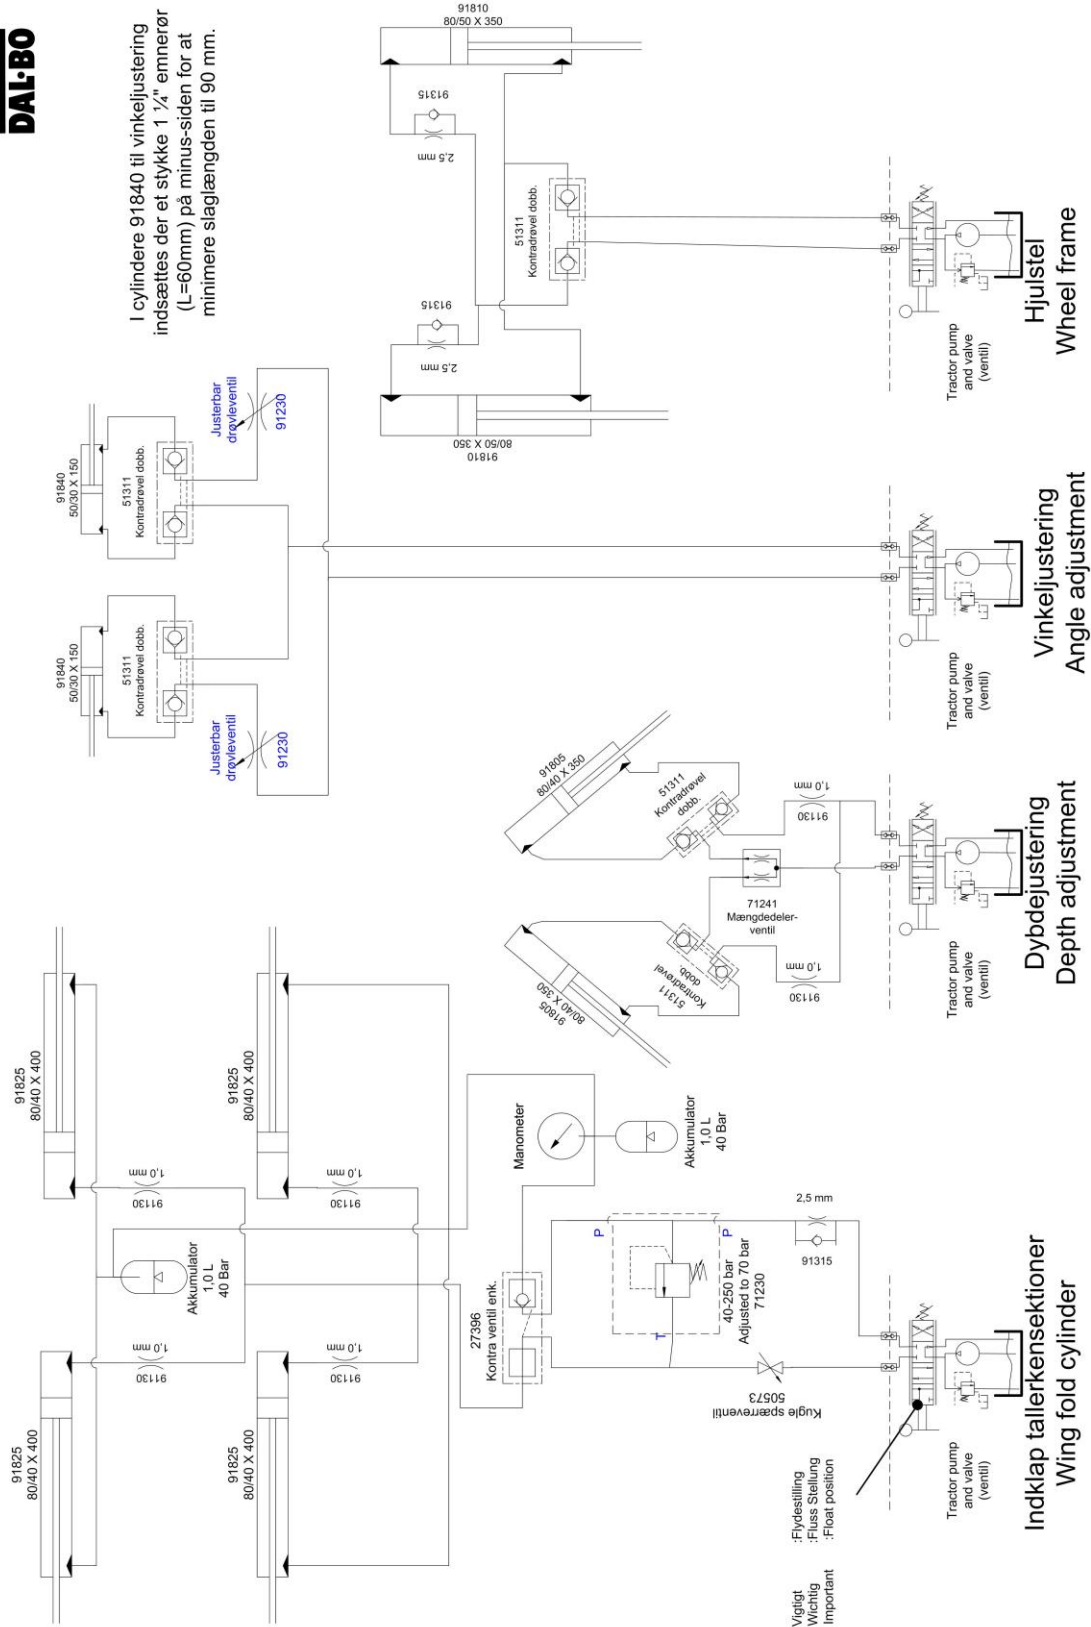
DAL·BO

I cylindere 91840 til vinkeljustering indsættes der et stykke 1 ¼" emnerør (L=60mm) på minus-siden for at minimere slaglængden til 90 mm.

91810
80/50 X 350

91315
2,5 mm

51311
Kontradrøvel dobb.

91315
2,5 mm

91810
80/50 X 350

Hjulstel
Wheel frame

Tractor pump and valve (ventil)

91840
50/30 X 150

51311
Kontradrøvel dobb.

Justerbar drøvleventil
91230

91840
50/30 X 150

51311
Kontradrøvel dobb.

Justerbar drøvleventil
91230

Vinkeljustering
Angle adjustment

Tractor pump and valve (ventil)

91805
80/40 X 350

51311
Kontradrøvel dobb.

1,0 mm
91130

71241
Mængdedeler-ventil

51311
Kontradrøvel dobb.

91805
80/40 X 350

1,0 mm
91130

Dybdejustering
Depth adjustment

Tractor pump and valve (ventil)

91825
80/40 X 400

91825
80/40 X 400

1,0 mm
91130

1,0 mm
91130

Akkumulator
1,0 L
40 Bar

1,0 mm
91130

1,0 mm
91130

91825
80/40 X 400

91825
80/40 X 400

Manometer

Akkumulator
1,0 L
40 Bar

2,5 mm
91315

P
P
T

40-250 bar
Adjusted to 70 bar
71230

27396
Kontra ventil enk.

Kugle spærreventil
50573

Vigtigt :Flydestilling
Wichtig :Fluss Stellung
Important :Float position

Tractor pump and valve (ventil)

Indklap tallerkensektioner
Wing fold cylinder